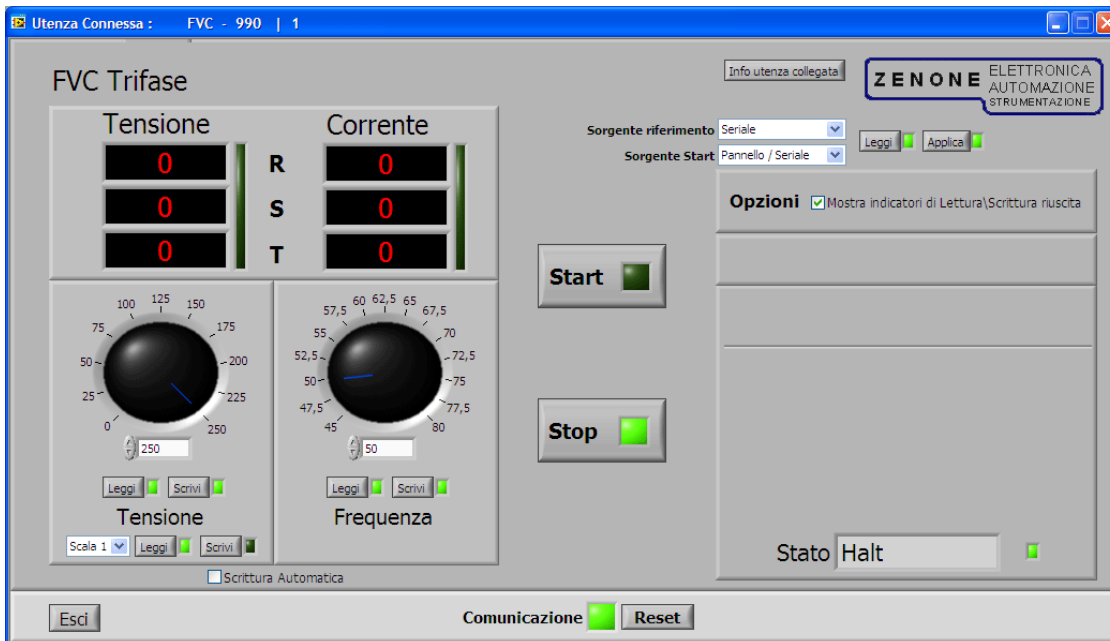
Utenza Connessa : FVC - 990 | 1

FVC Trifase

Info utenza collegata

ZENONE ELETTRONICA AUTOMAZIONE STRUMENTAZIONE

Tensione Corrente

0 R 0
0 S 0
0 T 0

Sorgente riferimento Seriale
Sorgente Start Pannello / Seriale
Leggi Applica

Opzioni Mostra indicatori di Lettura\Scrittura riuscita

0 25 50 75 100 125 150 175 200 225 250

250

Leggi Scrivi

Tensione

Scala 1 Leggi Scrivi

45 47,5 50 52,5 55 57,5 60 62,5 65 67,5 70 72,5 75 77,5 80

50

Leggi Scrivi

Frequenza

Scrittura Automatica

Start

Stop

Stato Halt

Esci

Comunicazione Reset